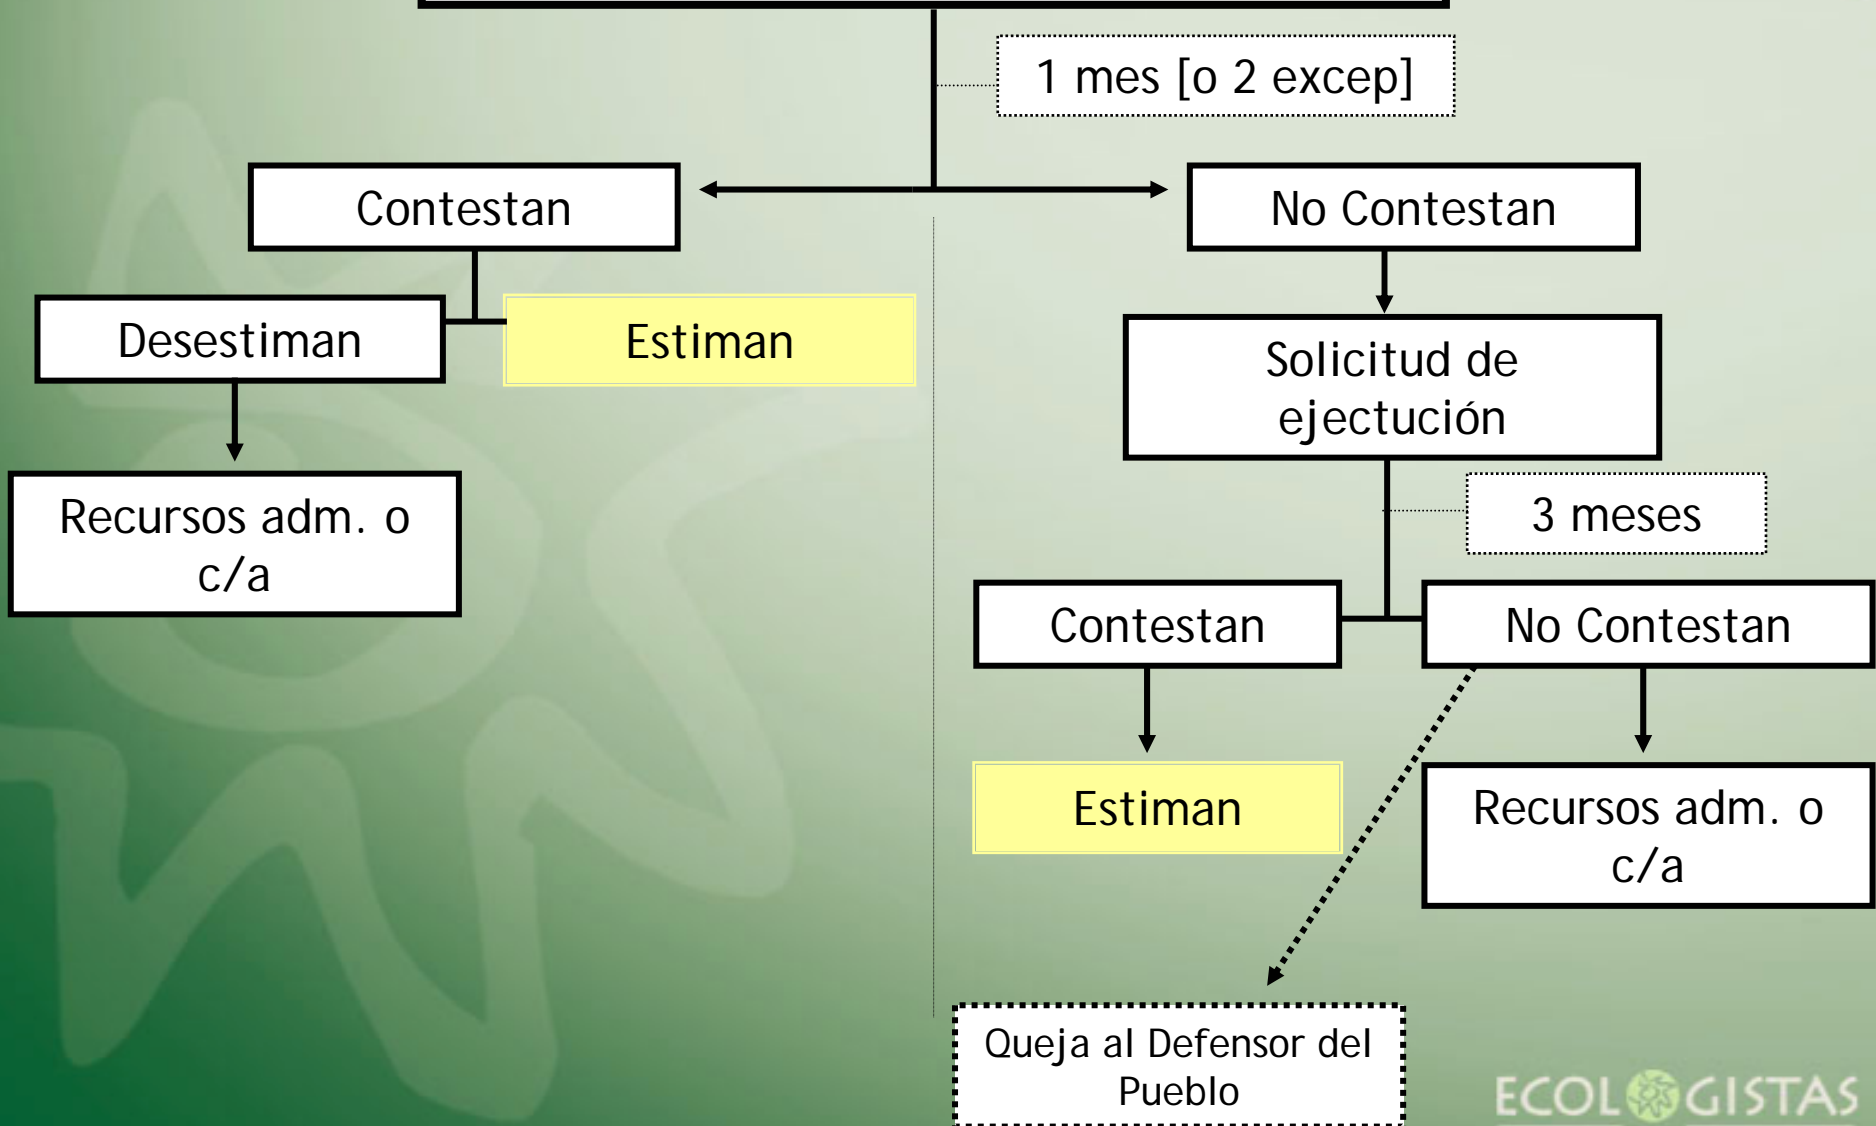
1 mes [o 2 excep]

Contestan

No Contestan

Desestiman

Estiman

Solicitud de ejectución

Recursos adm. o c/a

3 meses

Contestan

No Contestan

Estiman

Recursos adm. o c/a

Queja al Defensor del Pueblo

ECOLOGISTAS